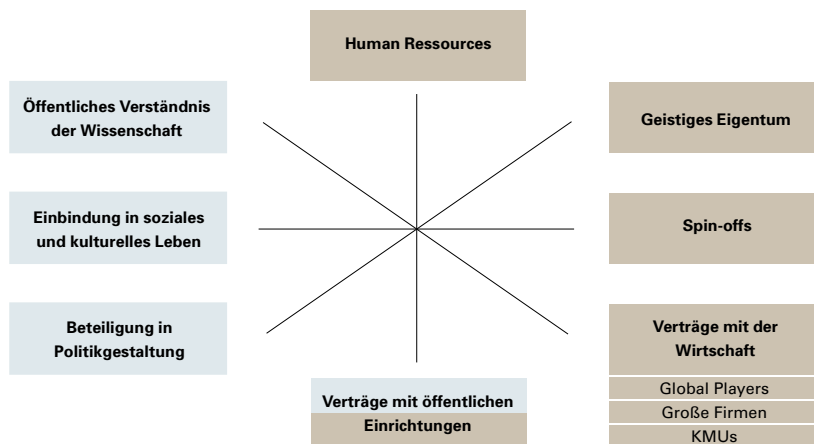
Human Ressources

Öffentliches Verständnis der Wissenschaft

Geistiges Eigentum

Einbindung in soziales und kulturelles Leben

Spin-offs

Beteiligung in Politikgestaltung

Verträge mit der Wirtschaft

Global Players

Große Firmen

KMUs

Verträge mit öffentlichen Einrichtungen